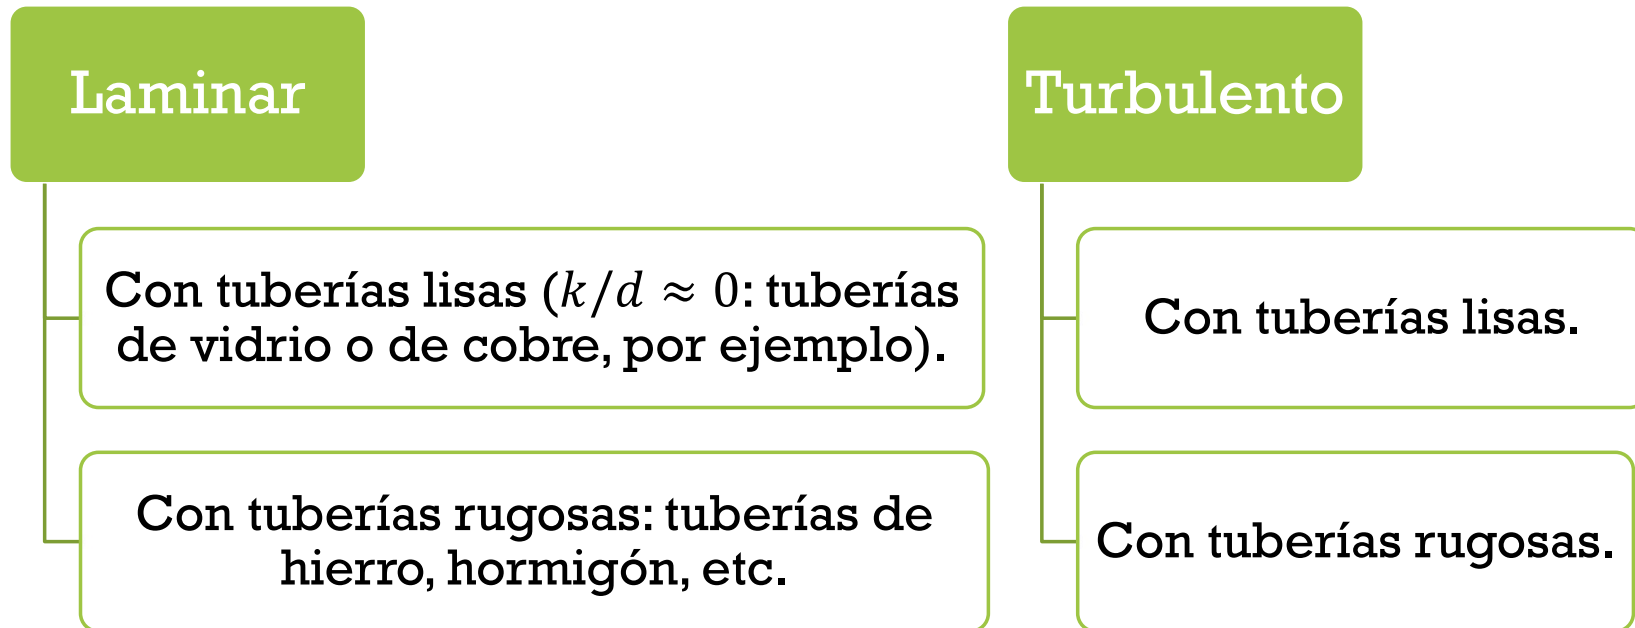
Laminar

Con tuberías lisas ($k/d \approx 0$: tuberías de vidrio o de cobre, por ejemplo).

Con tuberías rugosas: tuberías de hierro, hormigón, etc.

Turbulento

Con tuberías lisas.

Con tuberías rugosas.